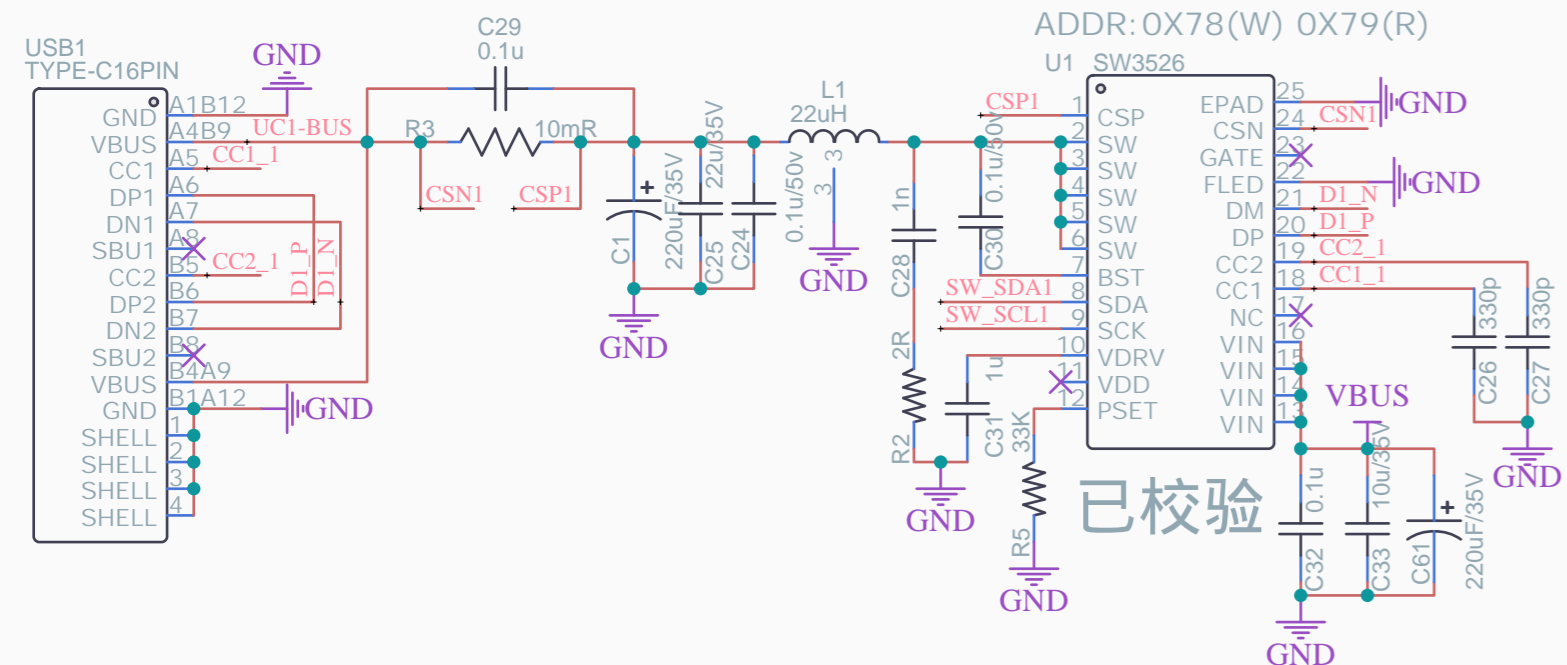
ADDR:0X78(W) 0X79(R)

USB1
TYPE-C16PIN

GND
VBUS
CC1
DP1
DN1
SBU1
CC2
DP2
DN2
SBU2
VBUS
GND
SHELL
SHELL
SHELL
SHELL

A1B12
A4B9
A5
A6
A7
A8
B5
B6
B7
B8
B4A9
B1A12
1
2
3
4

GND
UC1-BUS
CC1_1
CC2_1
D1_P
D1_N
GND

C29
0.1u
R3
10mR
CSN1
CSP1
C1
220uF/35V
22u/35V
C25
C24
GND

L1
22uH
3
3
0.1u/50v
GND

1n
C28
2R
R2
GND
0.1u/50v
C30
1u
C31
33K
R5
GND

CSP1
SW_SDA1
SW_SCL1

U1 SW3526
1 CSP
2 SW
3 SW
4 SW
5 SW
6 SW
7 BST
8 SDA
9 SCK
10 VDRV
11 VDD
12 PSET

EPAD 25
CSN 24
GATE 23
FLED 22
DM 21
DP 20
CC2 19
CC1 18
NC 17
VIN 16
VIN 15
VIN 14
VIN 13

CSN1
GND
GND
D1_N
D1_P
CC2_1
CC1_1

330p
330p
C26
C27
GND

VBUS
0.1u
10u/35V
220uF/35V
C32
C33
C61
GND

已校验